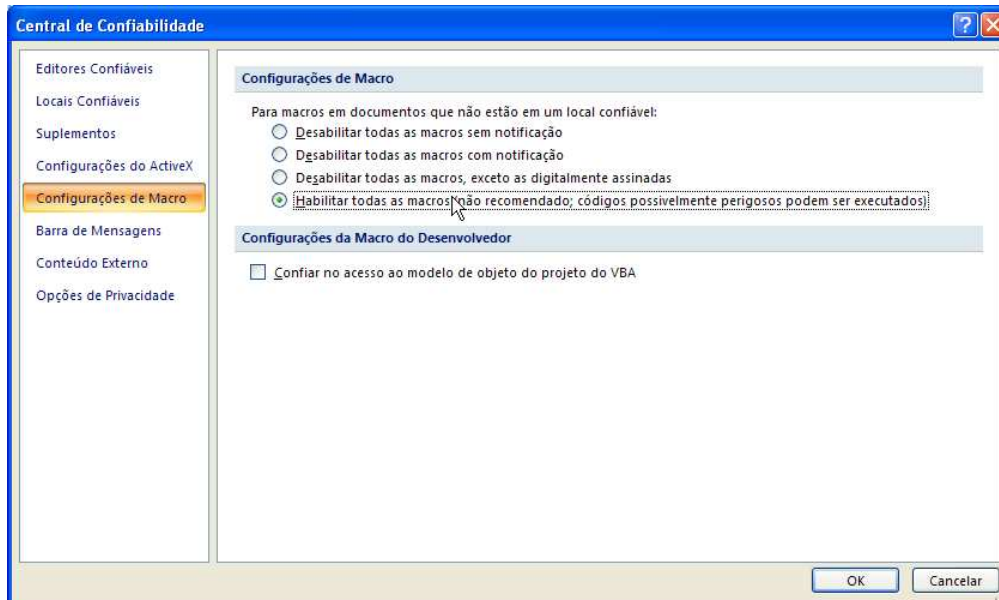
Central de Confiabilidade

Editores Confiáveis
Locais Confiáveis
Suplementos
Configurações do ActiveX
Configurações de Macro
Barra de Mensagens
Conteúdo Externo
Opções de Privacidade

Configurações de Macro

Para macros em documentos que não estão em um local confiável:
Desabilitar todas as macros sem notificação
Desabilitar todas as macros com notificação
Desabilitar todas as macros, exceto as digitalmente assinadas
Habilitar todas as macros (não recomendado; códigos possivelmente perigosos podem ser executados)

Configurações da Macro do Desenvolvedor

Confiar no acesso ao modelo de objeto do projeto do VBA

OK
Cancelar